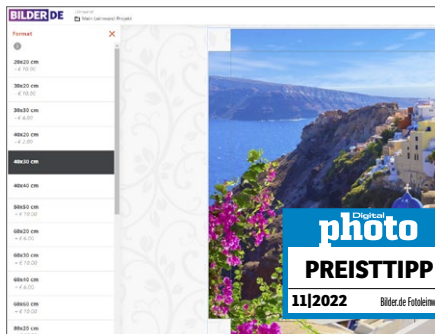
BILDER.DE

Leinwand
Mein Leinwand Projekt

Format

28x20 cm
- € 16,00

30x20 cm
- € 16,00

30x30 cm
- € 4,00

40x20 cm
- € 2,00

40x30 cm

40x40 cm

50x50 cm
+ € 10,00

60x20 cm
+ € 4,00

60x30 cm
+ € 4,00

60x40 cm
+ € 10,00

60x60 cm
+ € 10,00

80x20 cm

Digital
photo
PREISTTIPP
11|2022
Bilder.de Fotoleinw